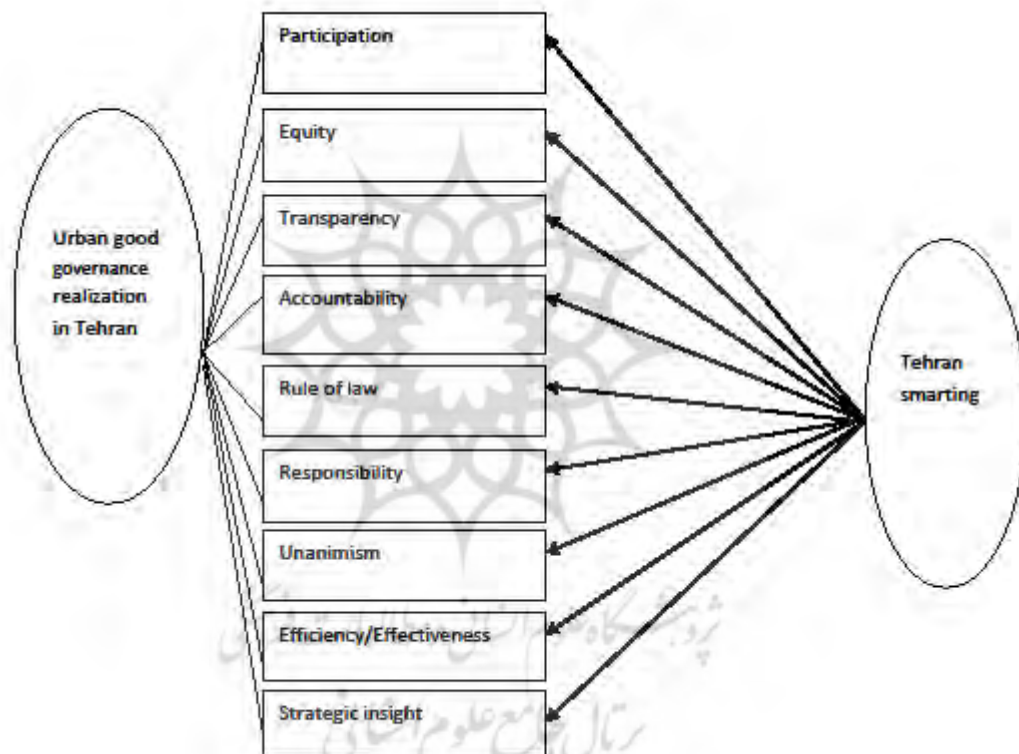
Urban good governance realization in Tehran

Participation

Equity

Transparency

Accountability

Rule of law

Responsibility

Unanimism

Efficiency/Effectiveness

Strategic insight

Tehran smarting

پژوهشگاه علوم انسانی و مطالعات فرهنگی
پرتال جامع علوم انسانی